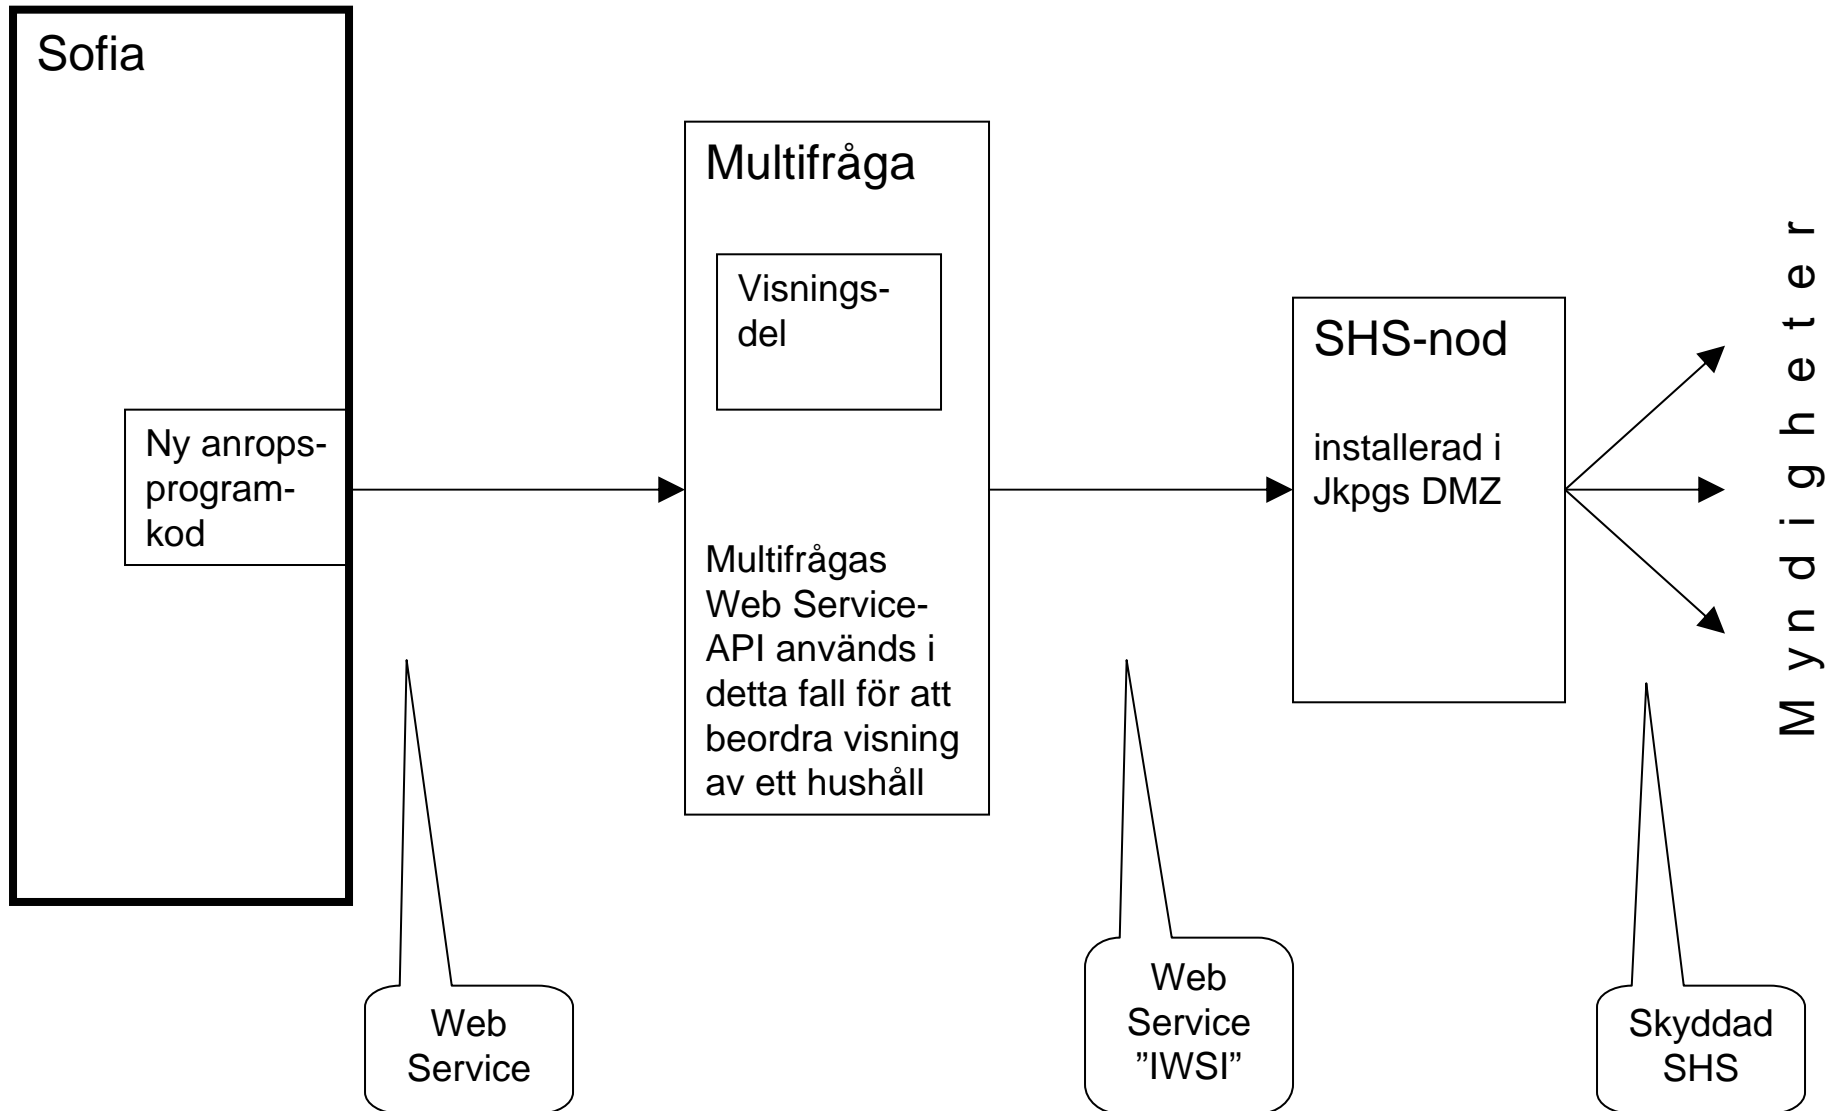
Sofia

Ny anropsprogramkod

Multifråga

Visningsdel

Multifrågas Web Service-API används i detta fall för att beordra visning av ett hushåll

SHS-nod

installerad i Jkpgs DMZ

Myndigheter

Web Service

Web Service ”IWSI”

Skyddad SHS